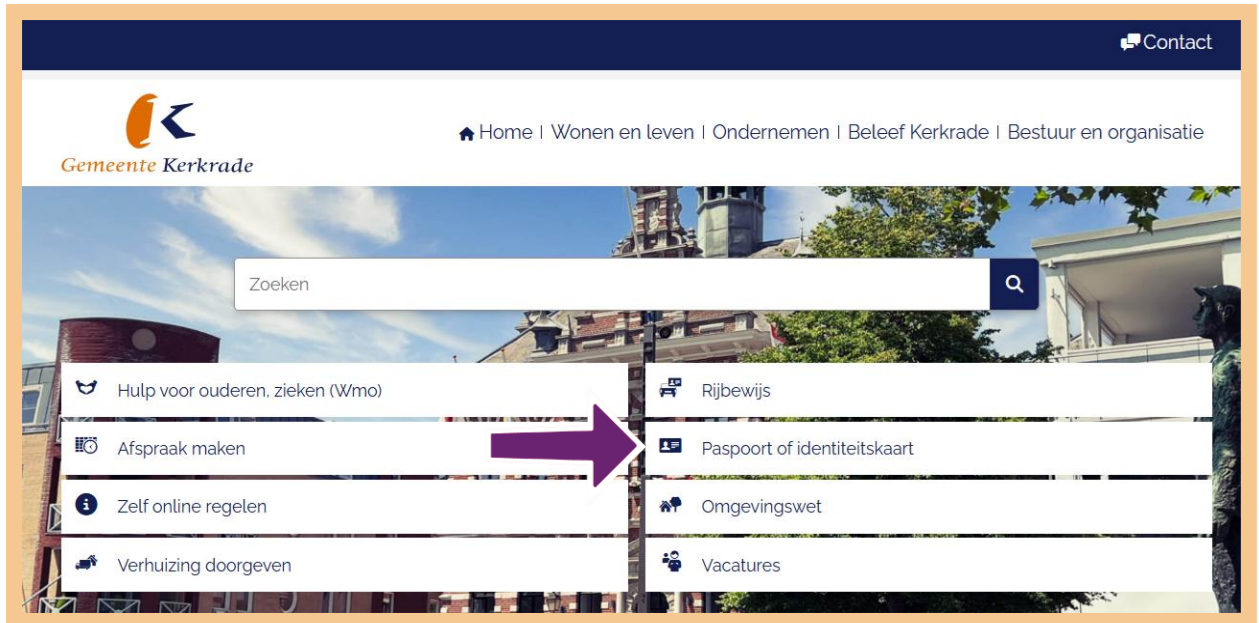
Contact

Gemeente Kerkrade

Home | Wonen en leven | Ondernemen | Beleef Kerkrade | Bestuur en organisatie

Zoeken

Hulp voor ouderen, zieken (Wmo)

Afspraak maken

Zelf online regelen

Verhuizing doorgeven

Rijbewijs

Paspoort of identiteitskaart

Omgevingswet

Vacatures